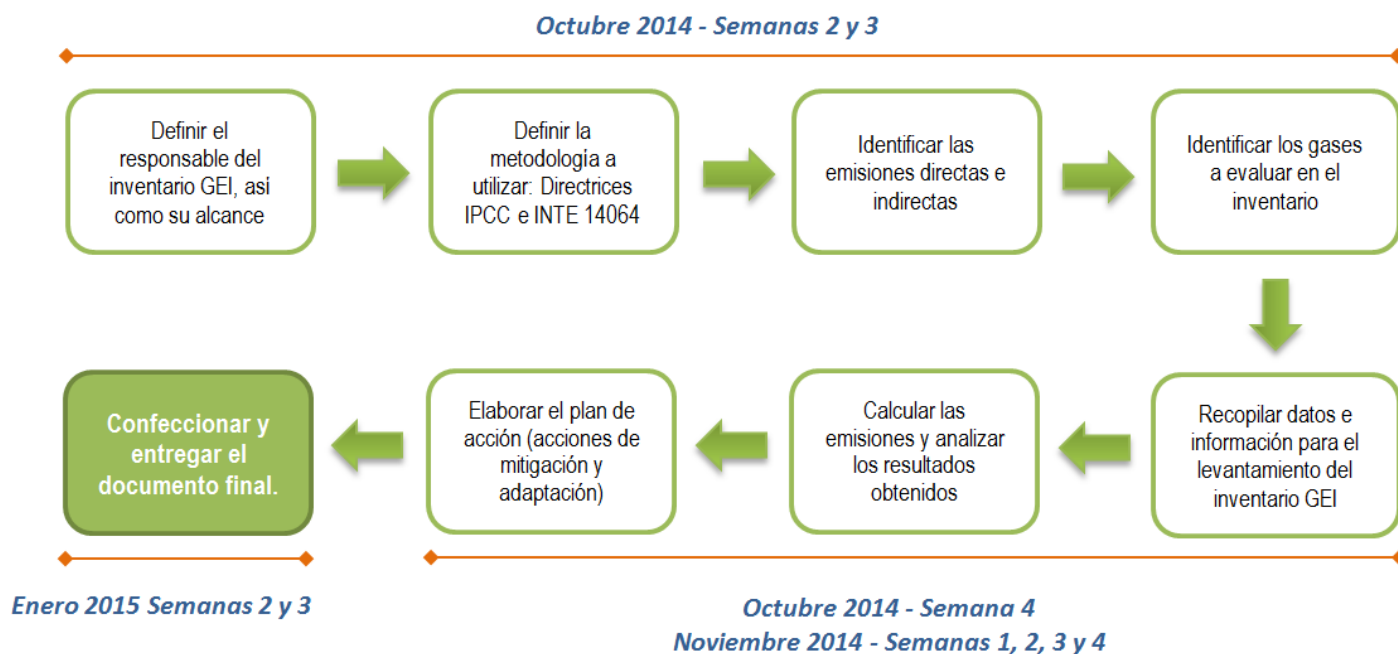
Octubre 2014 - Semanas 2 y 3

Definir el responsable del inventario GEI, así como su alcance

Definir la metodología a utilizar: Directrices IPCC e INTE 14064

Identificar las emisiones directas e indirectas

Identificar los gases a evaluar en el inventario

Recopilar datos e información para el levantamiento del inventario GEI

Calcular las emisiones y analizar los resultados obtenidos

Elaborar el plan de acción (acciones de mitigación y adaptación)

Confeccionar y entregar el documento final.

Enero 2015 Semanas 2 y 3

Octubre 2014 - Semana 4
Noviembre 2014 - Semanas 1, 2, 3 y 4